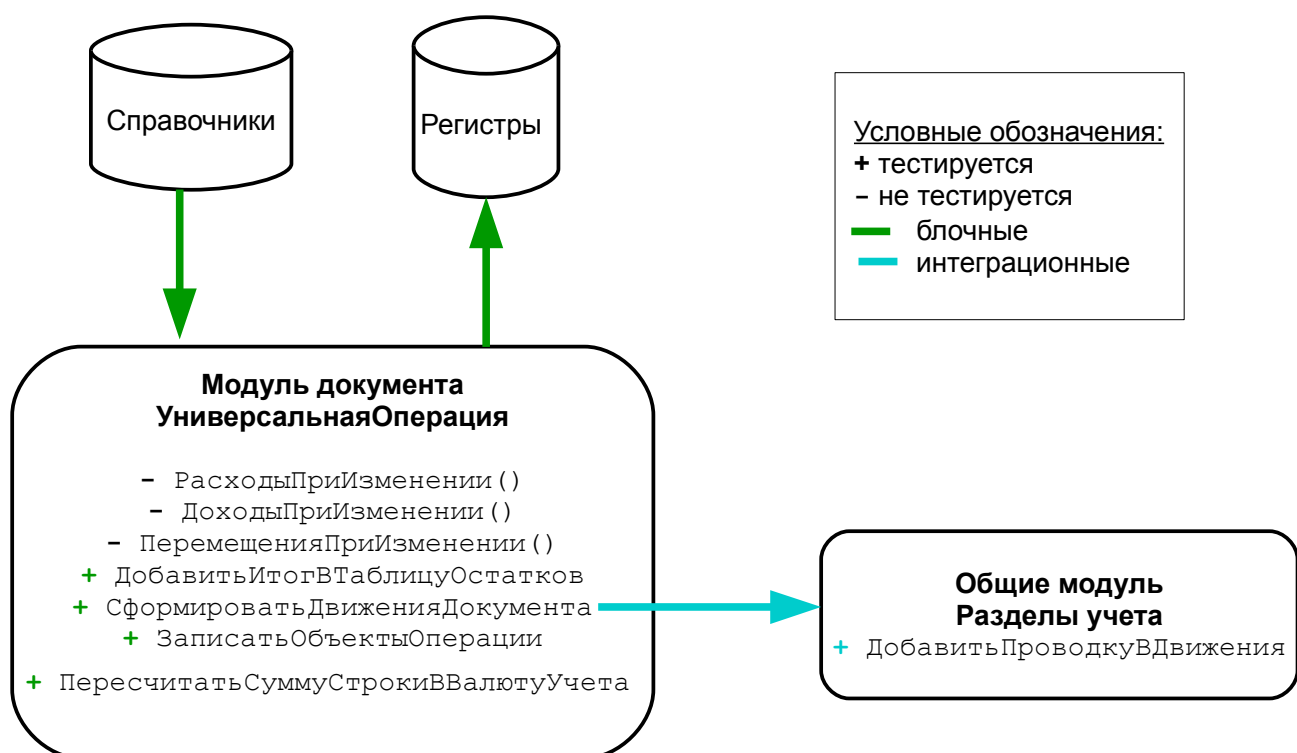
Справочники

Регистры

Условные обозначения:
+ тестируется
- не тестируется
блочные
интеграционные

Модуль документа
УниверсальнаяОперация

- РасходыПриИзменении()
- ДоходыПриИзменении()
- ПеремещенияПриИзменении()
+ ДобавитьИтогВТаблицуОстатков
+ СформироватьДвиженияДокумента
+ ЗаписатьОбъектыОперации
+ ПересчитатьСуммуСтрокиВВалютуУчета

Общие модуль
Разделы учета
+ ДобавитьПроводкуВДвижения